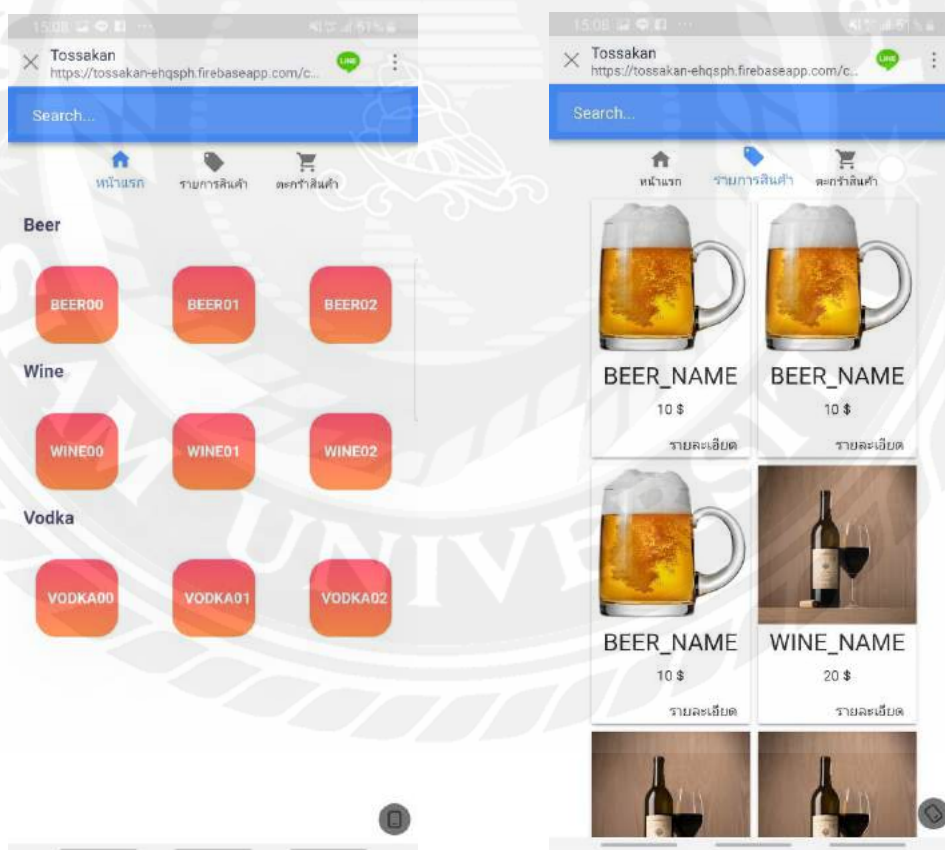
15:08

Tossakan
https://tossakan-ehqsph.firebaseapp.com/c...

Search...

หน้าแรก รายการสินค้า ตะกร้าสินค้า

Beer

BEER00 BEER01 BEER02

Wine

WINE00 WINE01 WINE02

Vodka

VODKA00 VODKA01 VODKA02

15:08

Tossakan
https://tossakan-ehqsph.firebaseapp.com/c...

Search...

หน้าแรก รายการสินค้า ตะกร้าสินค้า

BEER_NAME
10 $
รายละเอียด

BEER_NAME
10 $
รายละเอียด

BEER_NAME
10 $
รายละเอียด

WINE_NAME
20 $
รายละเอียด